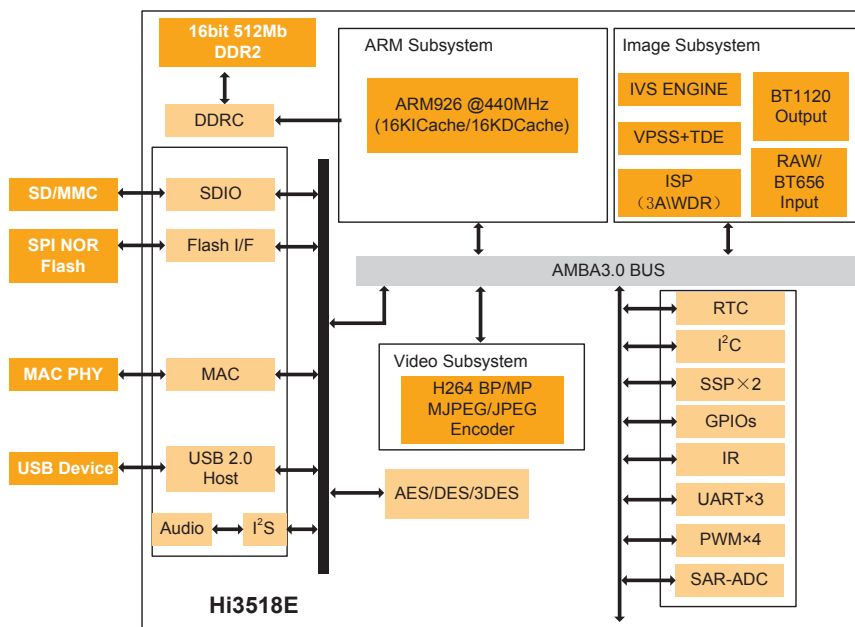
16bit 512Mb DDR2

DDRC

ARM Subsystem

ARM926 @440MHz (16KICache/16KDCache)

Image Subsystem

IVS ENGINE

BT1120 Output

VPSS+TDE

ISP （3A\WDR）

RAW/ BT656 Input

SD/MMC

SDIO

SPI NOR Flash

Flash I/F

AMBA3.0 BUS

RTC

$I^2C$

SSP×2

GPIOs

IR

UART×3

PWM×4

SAR-ADC

MAC PHY

MAC

Video Subsystem

H264 BP/MP MJPEG/JPEG Encoder

USB Device

USB 2.0 Host

AES/DES/3DES

Audio

$I^2S$

Hi3518E